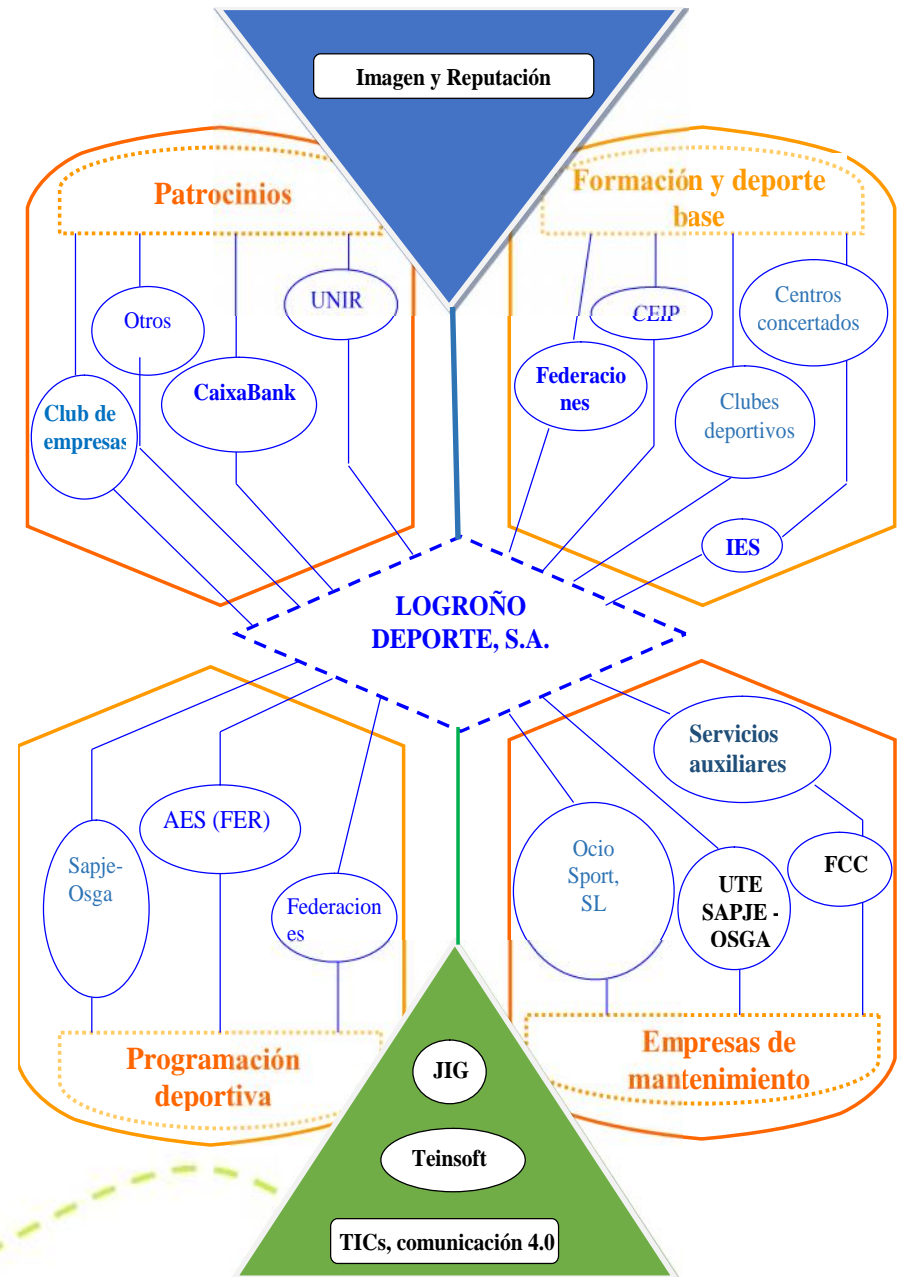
Imagen y Reputación

Patrocinios

Otros

UNIR

CaixaBank

Club de empresas

Formación y deporte base

CEIP

Centros concertados

Federaciones

Clubes deportivos

IES

LOGROÑO DEPORTE, S.A.

Sapje-Osga

AES (FER)

Federaciones

Programación deportiva

Servicios auxiliares

Ocio Sport, SL

UTE SAPJE - OSGA

FCC

Empresas de mantenimiento

JIG

Teinsoft

TICs, comunicación 4.0